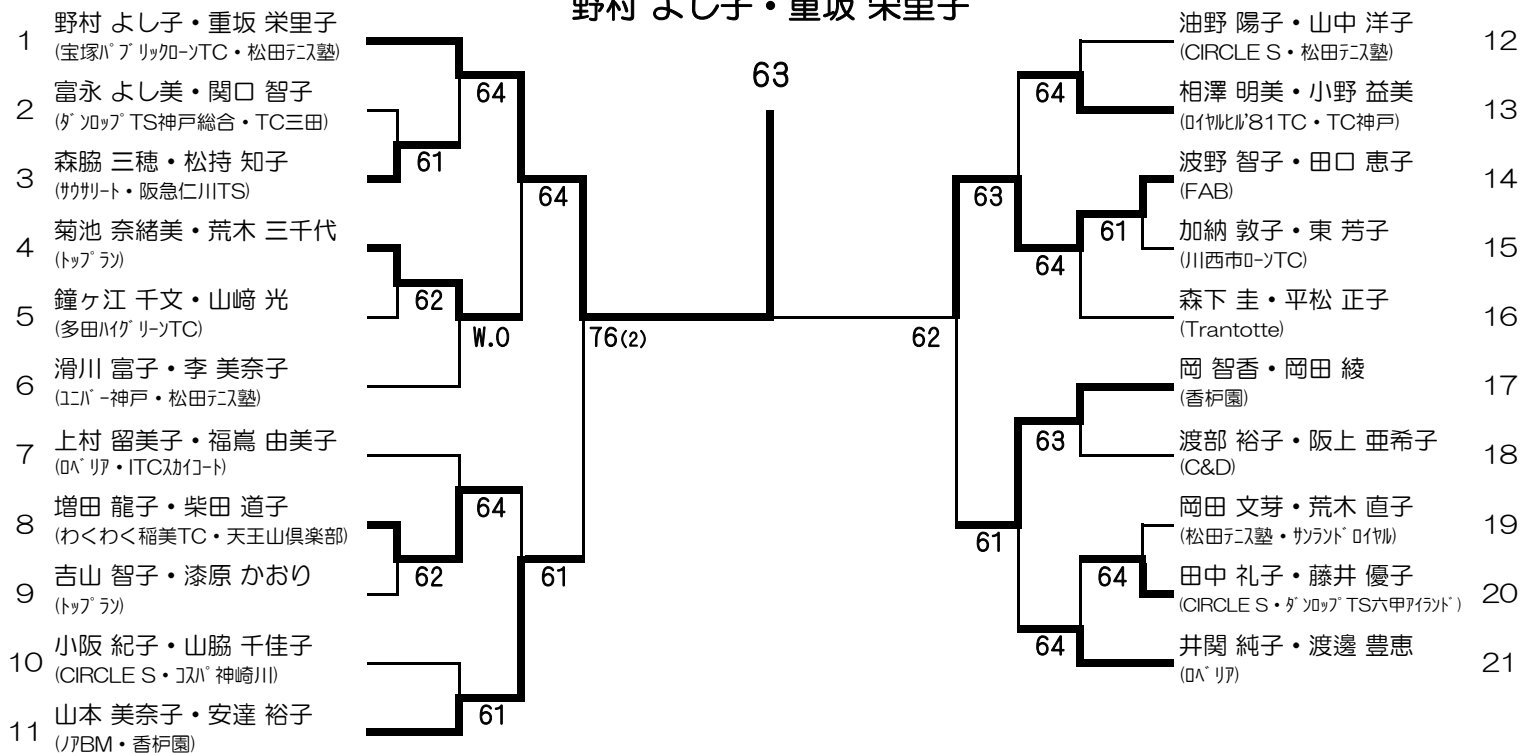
野村 よし子・重坂 栄里子

63

1 野村 よし子・重坂 栄里子
(宝塚パブリックローンTC・松田テニス塾)

2 富永 よし美・関口 智子
(ダンロップTS神戸総合・TC三田)

3 森脇 三穂・松持 知子
(サウサリート・阪急仁川TS)

4 菊池 奈緒美・荒木 三千代
(トップラン)

5 鐘ヶ江 千文・山﨑 光
(多田ハイグリーンTC)

6 滑川 富子・李 美奈子
(ユニバー神戸・松田テニス塾)

7 上村 留美子・福嶌 由美子
(ロベリア・ITCスカイコート)

8 増田 龍子・柴田 道子
(わくわく稲美TC・天王山倶楽部)

9 吉山 智子・漆原 かおり
(トップラン)

10 小阪 紀子・山脇 千佳子
(CIRCLE S・コスパ神崎川)

11 山本 美奈子・安達 裕子
(ノアBM・香枦園)

64
61
64
62
W.0
76(2)
64
62
61
61

12 油野 陽子・山中 洋子
(CIRCLE S・松田テニス塾)

13 相澤 明美・小野 益美
(ロイヤルヒル'81TC・TC神戸)

14 波野 智子・田口 恵子
(FAB)

15 加納 敦子・東 芳子
(川西市ローンTC)

16 森下 圭・平松 正子
(Trantotte)

17 岡 智香・岡田 綾
(香枦園)

18 渡部 裕子・阪上 亜希子
(C&D)

19 岡田 文芽・荒木 直子
(松田テニス塾・サンランドロイヤル)

20 田中 礼子・藤井 優子
(CIRCLE S・ダンロップTS六甲アイランド)

21 井関 純子・渡邊 豊恵
(ロベリア)

64
63
61
64
62
63
61
64
64